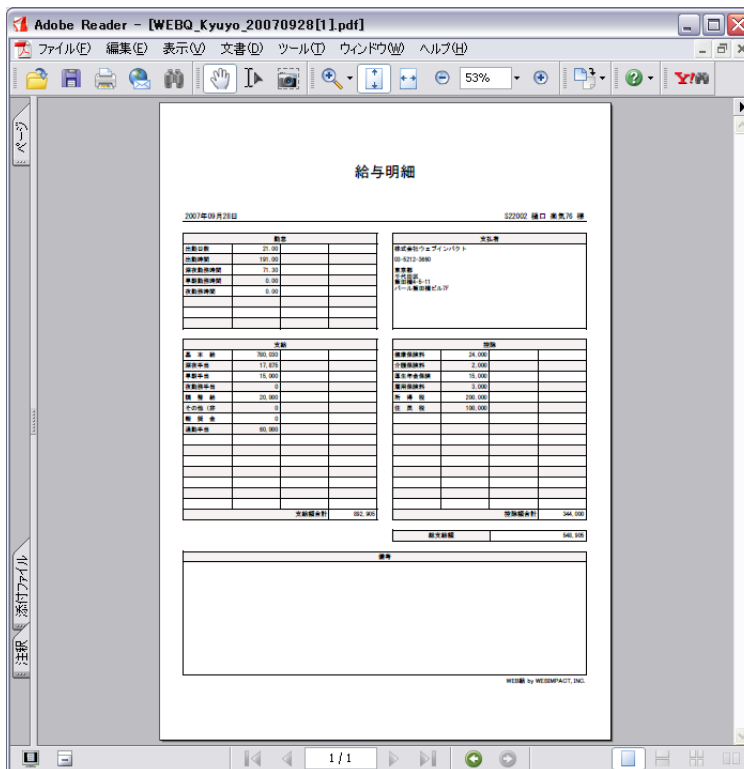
Adobe Reader - [WEBQ_Kyuyo_20070928[1].pdf]
ファイル(F) 編集(E) 表示(V) 文書(D) ツール(T) ウィンドウ(W) ヘルプ(H)
53%
ページ
添付ファイル
注釈

給与明細

2007年09月28日

S22002 樋口 美気76 様

| 勤怠 | | | |
|---|---|---|---|
| 出勤日数 | 21.00 | | |
| 出勤時間 | 191.00 | | |
| 深夜勤務時間 | 71.30 | | |
| 早朝勤務時間 | 0.00 | | |
| 夜勤勤務時間 | 0.00 | | |

| 支払者 |
|---|
| 株式会社ウェブインパクト 03-5212-3660 東京都 千代田区 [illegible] パール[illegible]ビル7F |

| 支給 | | | |
|---|---|---|---|
| 基本給 | 780,030 | | |
| 深夜手当 | 17,875 | | |
| 早朝手当 | 15,000 | | |
| 夜勤務手当 | 0 | | |
| 調整給 | 20,000 | | |
| その他（非 | 0 | | |
| 報奨金 | 0 | | |
| 通勤手当 | 60,000 | | |
| | | 支給額合計 | 892,905 |

| 控除 | | | |
|---|---|---|---|
| 健康保険料 | 24,000 | | |
| 介護保険料 | 2,000 | | |
| 厚生年金保険 | 15,000 | | |
| 雇用保険料 | 3,000 | | |
| 所得税 | 200,000 | | |
| 住民税 | 100,000 | | |
| | | 控除額合計 | 344,000 |

| 差引支給額 | 548,905 |
|---|---|

| 備考 |
|---|
| |

WEB給 by WEBIMPACT, INC.

1 / 1